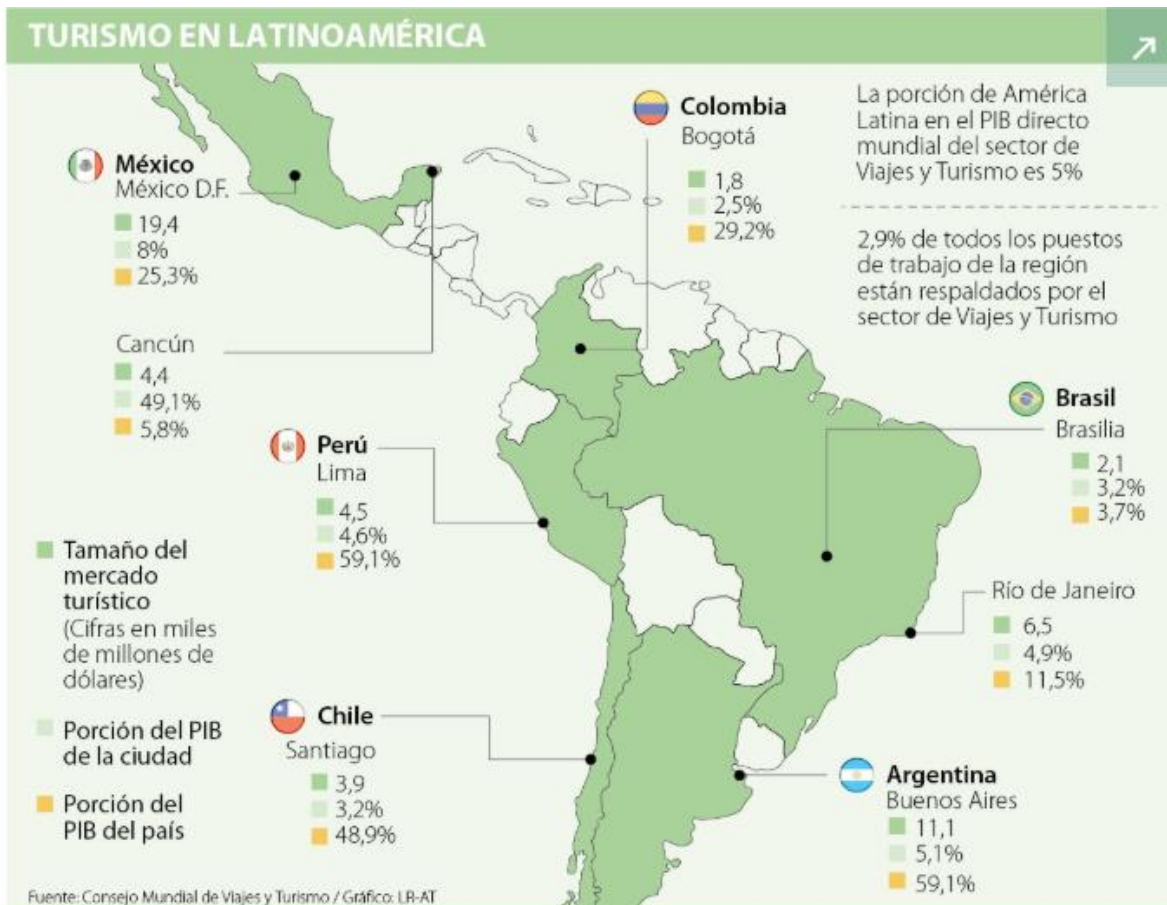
TURISMO EN LATINOAMÉRICA

México
México D.F.
19,4
8%
25,3%

Cancún
4,4
49,1%
5,8%

Colombia
Bogotá
1,8
2,5%
29,2%

La porción de América Latina en el PIB directo mundial del sector de Viajes y Turismo es 5%

2,9% de todos los puestos de trabajo de la región están respaldados por el sector de Viajes y Turismo

Brasil
Brasilia
2,1
3,2%
3,7%

Perú
Lima
4,5
4,6%
59,1%

Tamaño del mercado turístico (Cifras en miles de millones de dólares)

Porción del PIB de la ciudad

Porción del PIB del país

Río de Janeiro
6,5
4,9%
11,5%

Chile
Santiago
3,9
3,2%
48,9%

Argentina
Buenos Aires
11,1
5,1%
59,1%

Fuente: Consejo Mundial de Viajes y Turismo / Gráfico: LR-AT